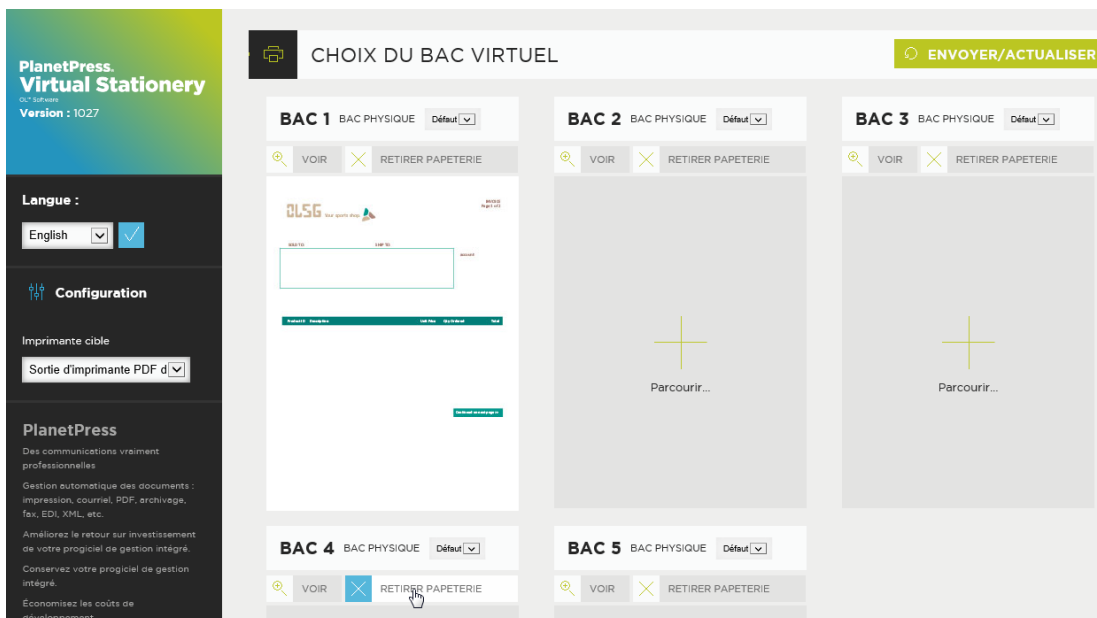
PlanetPress.
Virtual Stationery
OL® Software
Version : 1027

Langue :
English

Configuration

Imprimante cible
Sortie d'imprimante PDF d

PlanetPress
Des communications vraiment professionnelles
Gestion automatique des documents : impression, courriel, PDF, archivage, fax, EDI, XML, etc.
Améliorez le retour sur investissement de votre progiciel de gestion intégré.
Conservez votre progiciel de gestion intégré.
Économisez les coûts de développement

CHOIX DU BAC VIRTUEL
ENVOYER/ACTUALISER

BAC 1 BAC PHYSIQUE Défaut
VOIR RETIRER PAPETERIE
OLSG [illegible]

BAC 2 BAC PHYSIQUE Défaut
VOIR RETIRER PAPETERIE
Parcourir...

BAC 3 BAC PHYSIQUE Défaut
VOIR RETIRER PAPETERIE
Parcourir...

BAC 4 BAC PHYSIQUE Défaut
VOIR RETIRER PAPETERIE

BAC 5 BAC PHYSIQUE Défaut
VOIR RETIRER PAPETERIE